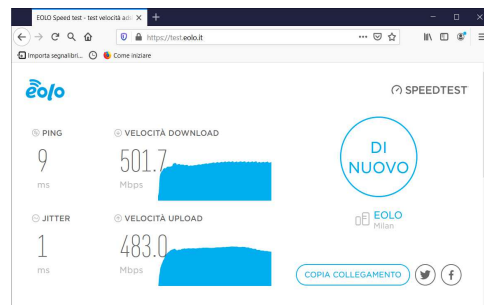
EOLO Speed test - test velocità adsl ×
+
https://test.eolo.it
Importa segnalibri...
Come iniziare
eolo
SPEEDTEST
PING
9
ms
VELOCITÀ DOWNLOAD
501.7
Mbps
DI NUOVO
JITTER
1
ms
VELOCITÀ UPLOAD
483.0
Mbps
EOLO
Milan
COPIA COLLEGAMENTO